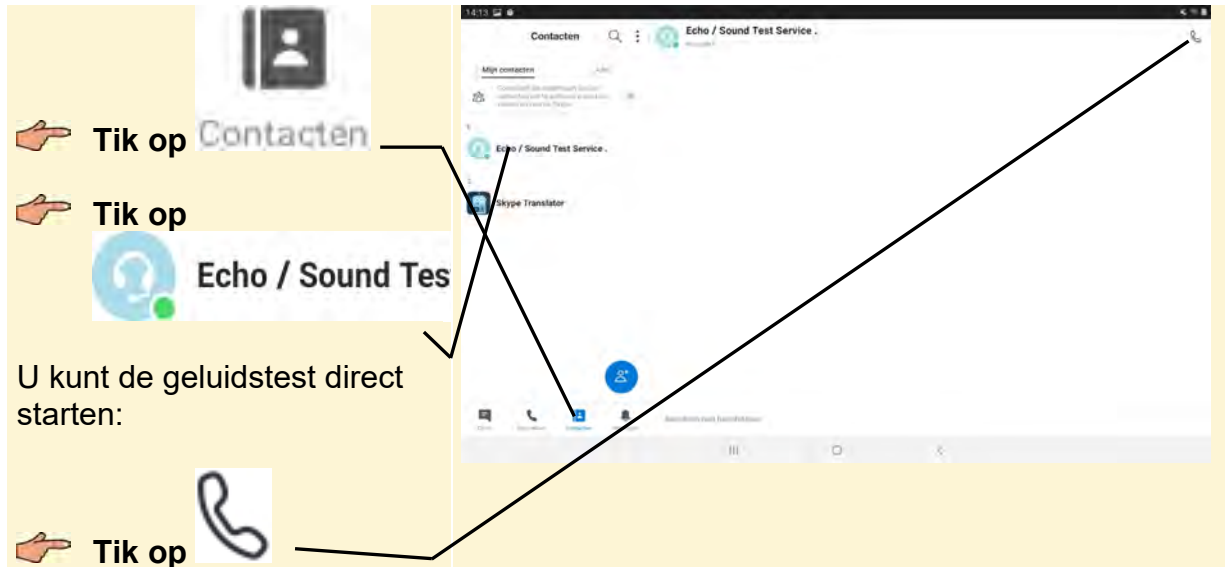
Tik op Contacten

Tik op

Echo / Sound Tes

U kunt de geluidstest direct starten:

Tik op

14:13

Contacten

Echo / Sound Test Service .

Mijn contacten

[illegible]

Echo / Sound Test Service .

Skype Translator

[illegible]

Contacten